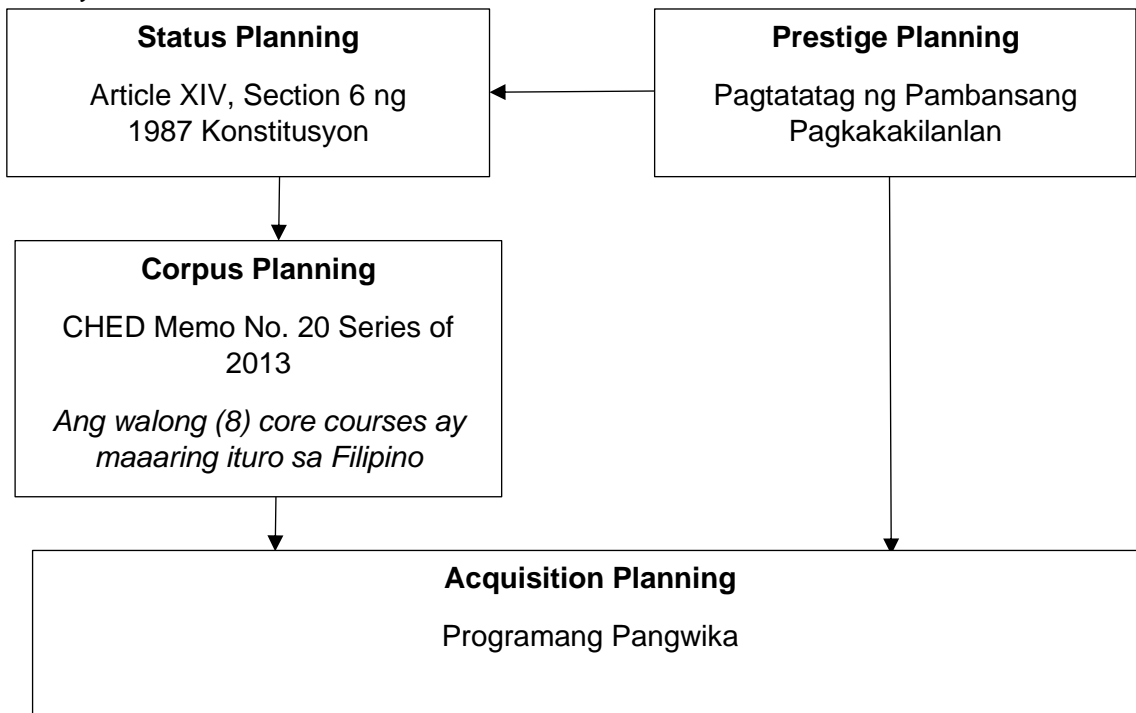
**Status Planning**

Article XIV, Section 6 ng 1987 Konstitusyon

**Prestige Planning**

Pagtatatag ng Pambansang Pagkakakilanlan

**Corpus Planning**

CHED Memo No. 20 Series of 2013

*Ang walong (8) core courses ay maaaring ituro sa Filipino*

**Acquisition Planning**

Programang Pangwika